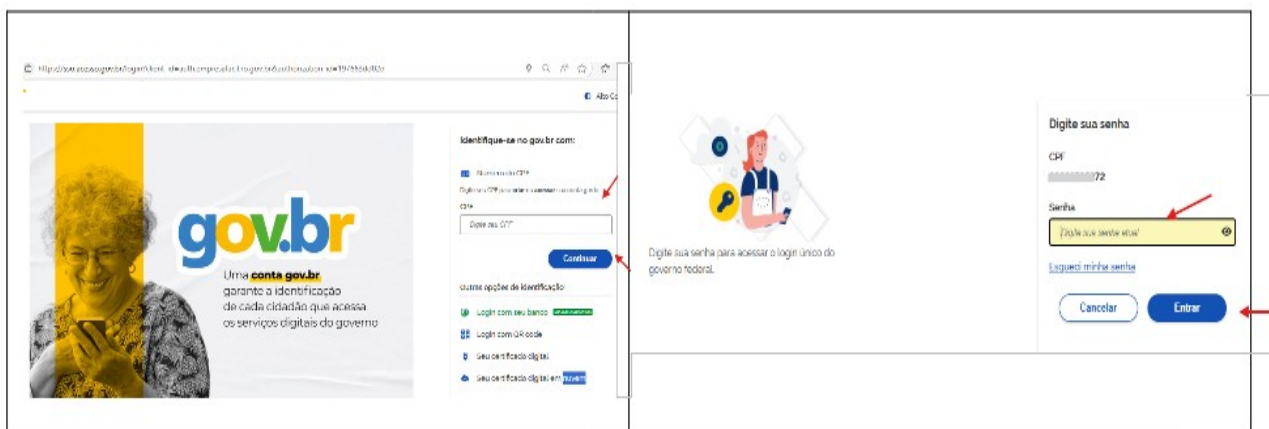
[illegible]

Alto Co

gov.br

Uma conta gov.br garante a identificação de cada cidadão que acessa os serviços digitais do governo

Identifique-se no gov.br com:

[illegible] CPF

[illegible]

CPF

Digite seu CPF

Continuar

Outras opções de identificação:

Login com seu banco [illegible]

Login com QR code

Seu certificado digital

Seu certificado digital em nuvem

Digite sua senha para acessar o login único do governo federal.

Digite sua senha

CPF

72

Senha

Digite sua senha atual

Esqueci minha senha

Cancelar

Entrar